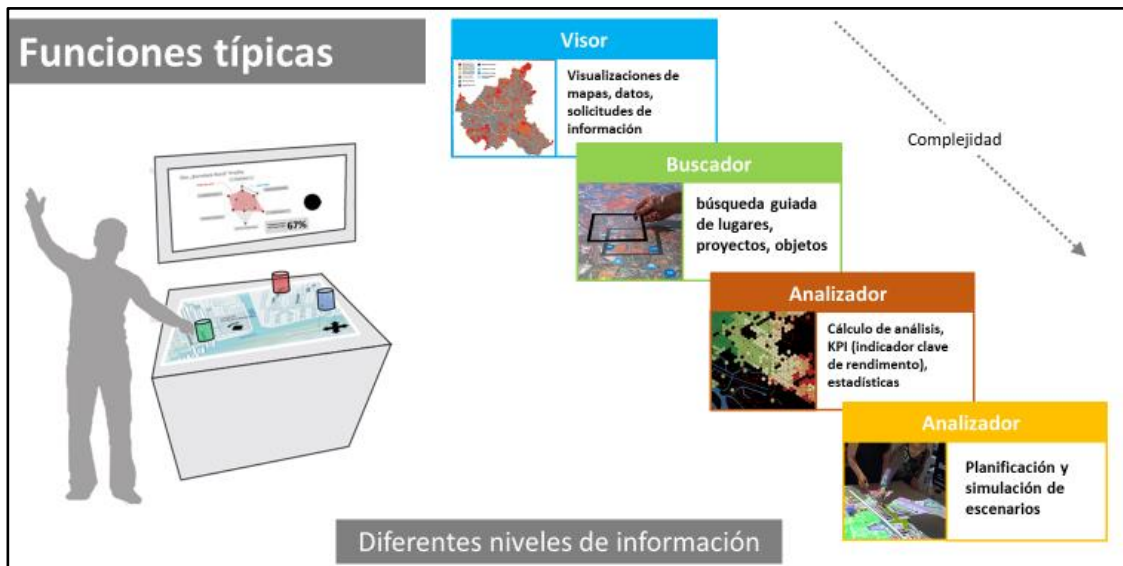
Funciones típicas

67%

Visor

Visualizaciones de mapas, datos, solicitudes de información

Complejidad

Buscador

búsqueda guiada de lugares, proyectos, objetos

Analizador

Cálculo de análisis, KPI (indicador clave de rendimento), estadísticas

Analizador

Planificación y simulación de escenarios

Diferentes niveles de información